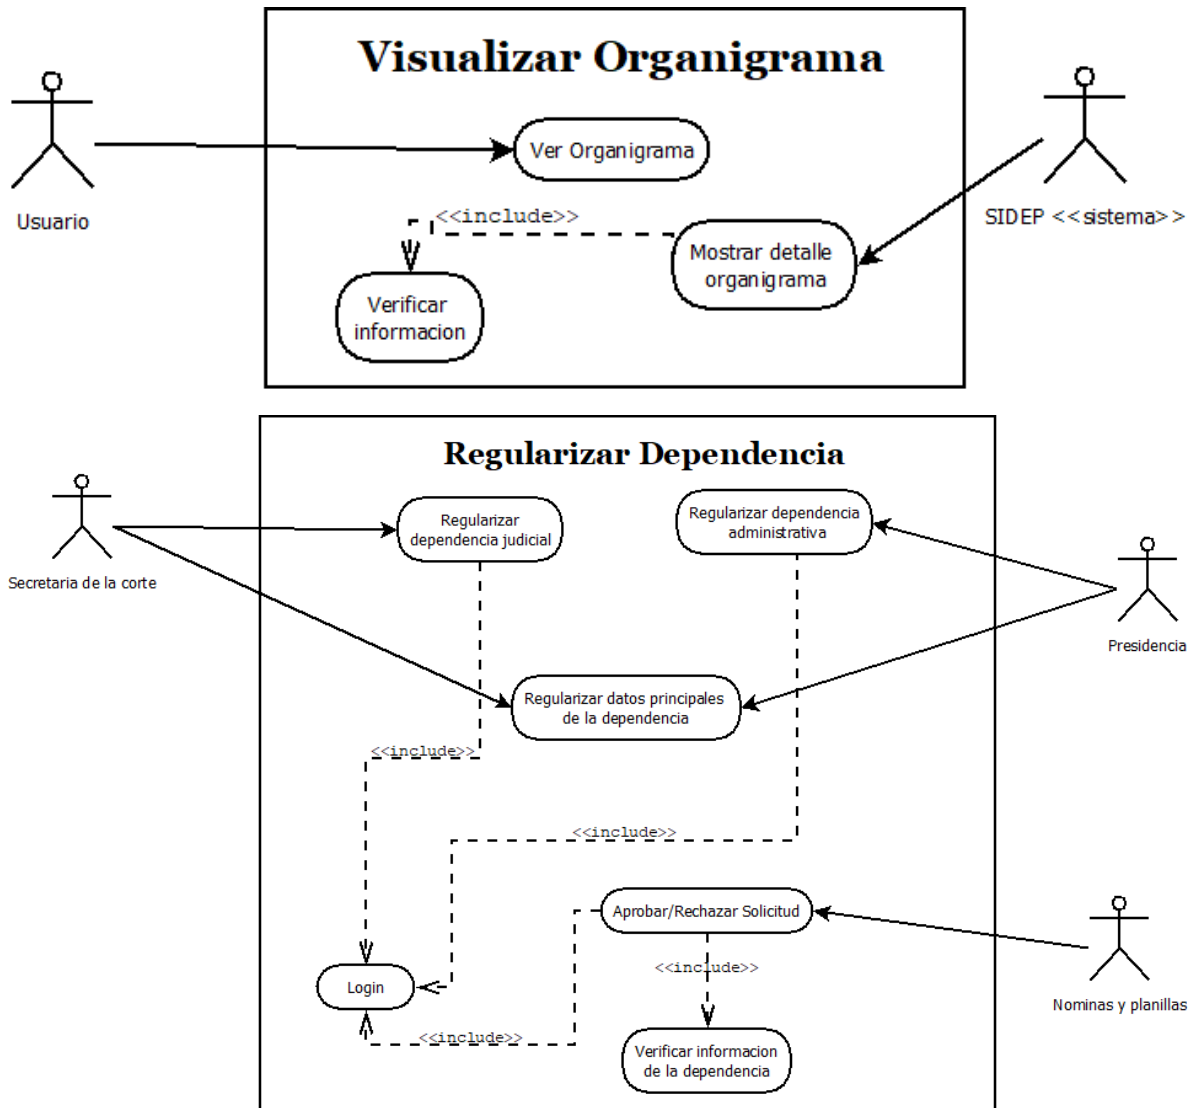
Visualizar Organigrama

Usuario

Ver Organigrama

SIDEP <<sistema>>

<<include>>

Mostrar detalle organigrama

Verificar informacion

Regularizar Dependencia

Secretaria de la corte

Regularizar dependencia judicial

Regularizar dependencia administrativa

Presidencia

Regularizar datos principales de la dependencia

<<include>>

<<include>>

Aprobar/Rechazar Solicitud

Nominas y planillas

<<include>>

Login

<<include>>

Verificar informacion de la dependencia